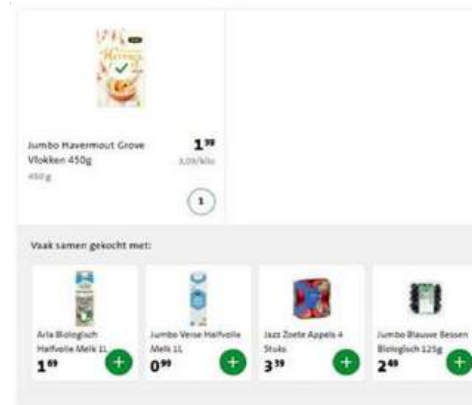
Jumbo Havermout Grove Vlokken 450g

450 g

1 39

3,09/kilo

1

Vaak samen gekocht met:

Arla Biologisch Halfvolle Melk 1L

1 69

Jumbo Verse Halfvolle Melk 1L

0 99

Jazz Zoete Appels 4 Stuks

3 39

Jumbo Blauwe Bessen Biologisch 125g

2 49